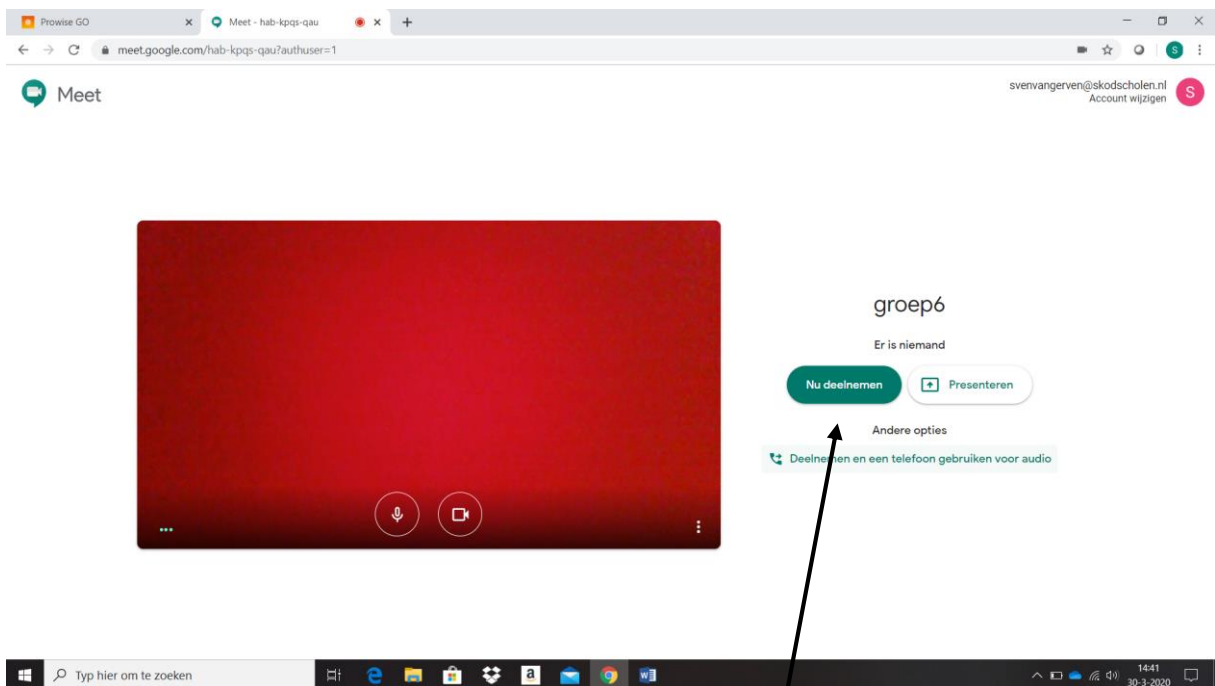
Prowise GO
Meet - hab-kpqs-qau
meet.google.com/hab-kpqs-qau?authuser=1
S

Meet
svenvangerven@skodscholen.nl
Account wijzigen
S

groep6
Er is niemand
Nu deelnemen
Presenteren
Andere opties
Deelnemen en een telefoon gebruiken voor audio

Typ hier om te zoeken
14:41
30-3-2020